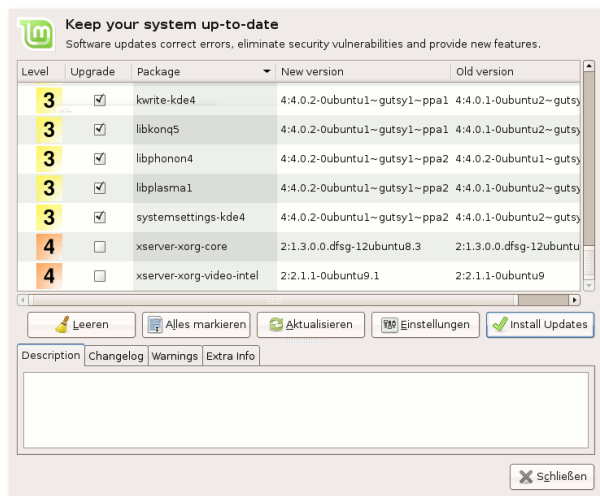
Keep your system up-to-date
Software updates correct errors, eliminate security vulnerabilities and provide new features.

| Level | Upgrade | Package | New version | Old version |
|---|---|---|---|---|
| 3 | ☑ | kwrite-kde4 | 4:4.0.2-0ubuntu1~gutsy1~ppa1 | 4:4.0.1-0ubuntu2~gutsy |
| 3 | ☑ | libkonq5 | 4:4.0.2-0ubuntu1~gutsy1~ppa1 | 4:4.0.1-0ubuntu2~gutsy |
| 3 | ☑ | libphonon4 | 4:4.0.2-0ubuntu1~gutsy1~ppa2 | 4:4.0.2-0ubuntu1~gutsy |
| 3 | ☑ | libplasma1 | 4:4.0.2-0ubuntu1~gutsy1~ppa2 | 4:4.0.1-0ubuntu2~gutsy |
| 3 | ☑ | systemsettings-kde4 | 4:4.0.2-0ubuntu1~gutsy1~ppa2 | 4:4.0.1-0ubuntu2~gutsy |
| 4 | ☐ | xserver-xorg-core | 2:1.3.0.0.dfsg-12ubuntu8.3 | 2:1.3.0.0.dfsg-12ubuntu |
| 4 | ☐ | xserver-xorg-video-intel | 2:2.1.1-0ubuntu9.1 | 2:2.1.1-0ubuntu9 |

Leeren
Alles markieren
Aktualisieren
Einstellungen
Install Updates

Description
Changelog
Warnings
Extra Info

Schließen